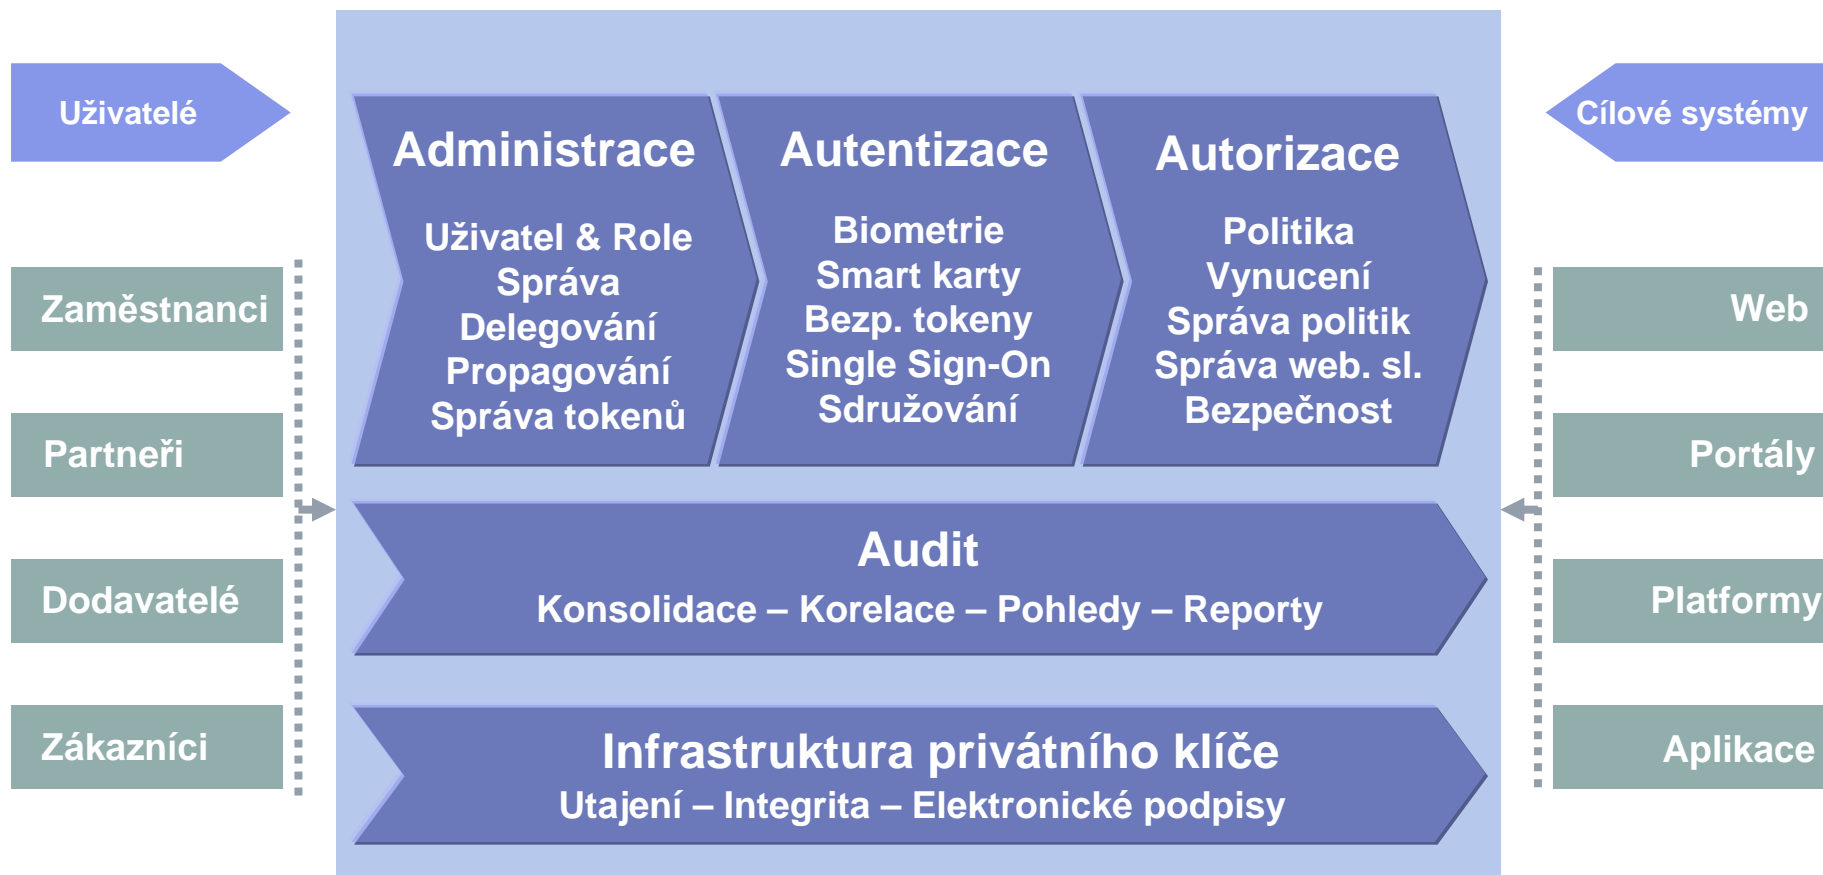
Uživatelé

Zaměstnanci

Partneři

Dodavatelé

Zákazníci

Administrace

Uživatel & Role
Správa
Delegování
Propagování
Správa tokenů

Autentizace

Biometrie
Smart karty
Bezp. tokeny
Single Sign-On
Sdružování

Autorizace

Politika
Vynucení
Správa politik
Správa web. sl.
Bezpečnost

Audit
Konsolidace – Korelace – Pohledy – Reporty

Infrastruktura privátního klíče
Utajení – Integrita – Elektronické podpisy

Cílové systémy

Web

Portály

Platformy

Aplikace